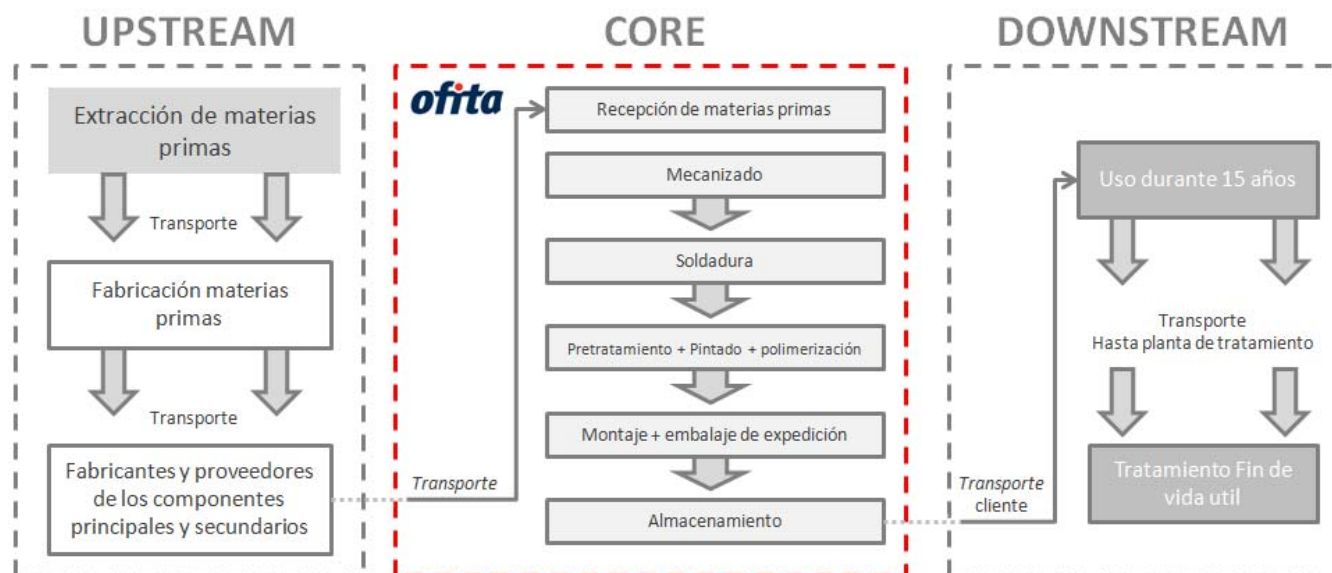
UPSTREAM

Extracción de materias primas

Transporte

Fabricación materias primas

Transporte

Fabricantes y proveedores de los componentes principales y secundarios

Transporte

CORE

ofita

Recepción de materias primas

Mecanizado

Soldadura

Pretratamiento + Pintado + polimerización

Montaje + embalaje de expedición

Almacenamiento

Transporte cliente

DOWNSTREAM

Uso durante 15 años

Transporte Hasta planta de tratamiento

Tratamiento Fin de vida util